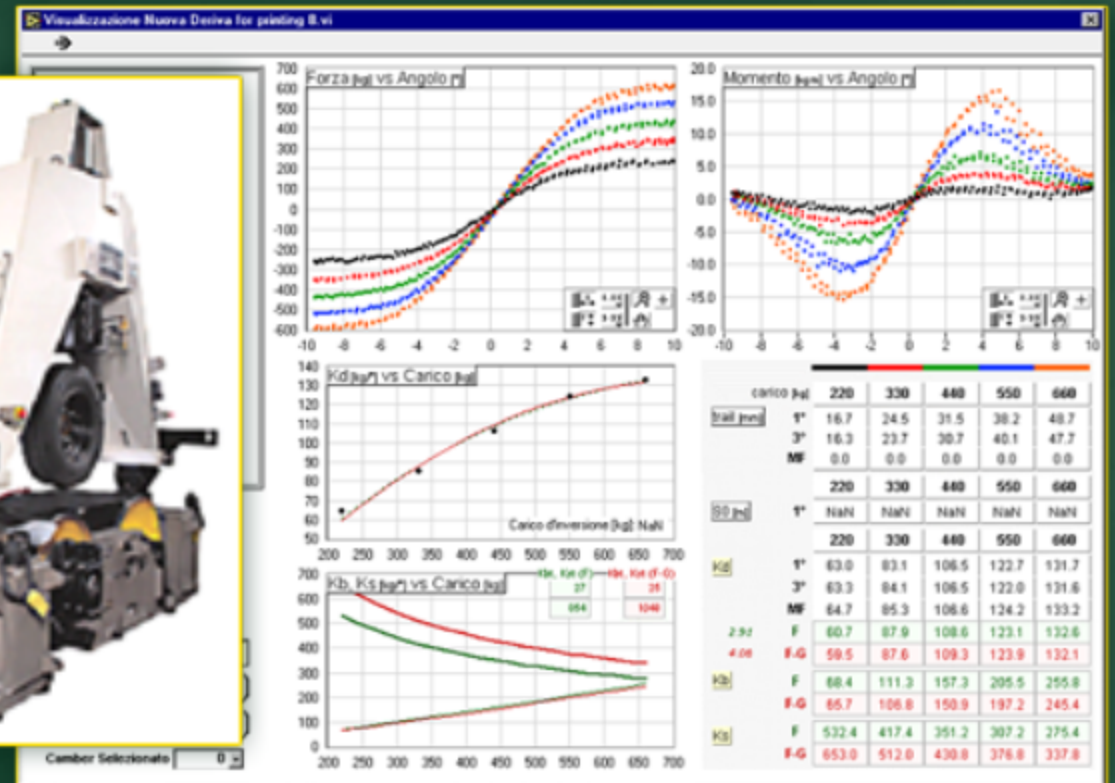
Visualizzazione Nuova Deriva for printing 8.vi

Forza [kg] vs Angolo

700 600 500 400 300 200 100 0 -100 -200 -300 -400 -500 -600

-10 -8 -6 -4 -2 0 2 4 6 8 10

Momento [kgm] vs Angolo

20.0 15.0 10.0 5.0 0.0 -5.0 -10.0 -15.0 -20.0

-10 -8 -6 -4 -2 0 2 4 6 8 10

Kd [kg/°] vs Carico [kg]

140 130 120 110 100 90 80 70 60

Carico d'inversione [kg]: NaN

200 250 300 350 400 450 500 550 600 650 700

Kb, Ks [kg/°] vs Carico [kg]

Kb, Ks (F) Kb, Ks (F-G)
37 35
664 1046

700 600 500 400 300 200 100 0

200 250 300 350 400 450 500 550 600 650 700

Camber Selezionato 0

| | | 220 | 330 | 440 | 550 | 660 |
|---|---|---|---|---|---|---|
| carico [kg] | | 220 | 330 | 440 | 550 | 660 |
| trail [mm] | 1° | 16.7 | 24.5 | 31.5 | 38.2 | 40.7 |
| | 3° | 16.3 | 23.7 | 30.7 | 40.1 | 47.7 |
| | MF | 0.0 | 0.0 | 0.0 | 0.0 | 0.0 |
| | | 220 | 330 | 440 | 550 | 660 |
| S0 [m] | 1° | NaN | NaN | NaN | NaN | NaN |
| | | 220 | 330 | 440 | 550 | 660 |
| Kd | 1° | 63.0 | 83.1 | 106.5 | 122.7 | 131.7 |
| | 3° | 63.3 | 84.1 | 106.5 | 122.0 | 131.6 |
| | MF | 64.7 | 85.3 | 106.6 | 124.2 | 133.2 |
| 2.93 | F | 60.7 | 87.9 | 108.6 | 123.1 | 132.6 |
| 4.06 | F-G | 59.5 | 87.6 | 109.3 | 123.9 | 132.1 |
| Kb | F | 68.4 | 111.3 | 157.3 | 205.5 | 255.8 |
| | F-G | 65.7 | 106.8 | 150.9 | 197.2 | 245.4 |
| Ks | F | 532.4 | 417.4 | 351.2 | 307.2 | 275.4 |
| | F-G | 653.0 | 512.0 | 430.8 | 376.8 | 337.8 |